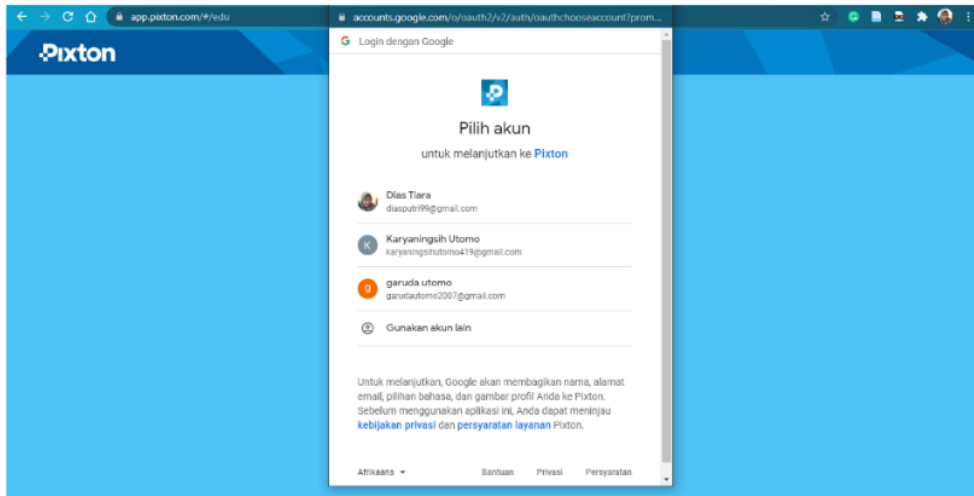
app.pixton.com/#/edu

accounts.google.com/o/oauth2/v2/auth/oauthchooseaccount?prom...

Pixton

Login dengan Google

Pilih akun

untuk melanjutkan ke Pixton

Dias Tiara
diasputri99@gmail.com

K Karyaningsih Utomo
karyaningsihutomo419@gmail.com

g garuda utomo
garudautomo2007@gmail.com

Gunakan akun lain

Untuk melanjutkan, Google akan membagikan nama, alamat email, pilihan bahasa, dan gambar profil Anda ke Pixton. Sebelum menggunakan aplikasi ini, Anda dapat meninjau kebijakan privasi dan persyaratan layanan Pixton.

Afrikaans
Bantuan
Privasi
Persyaratan